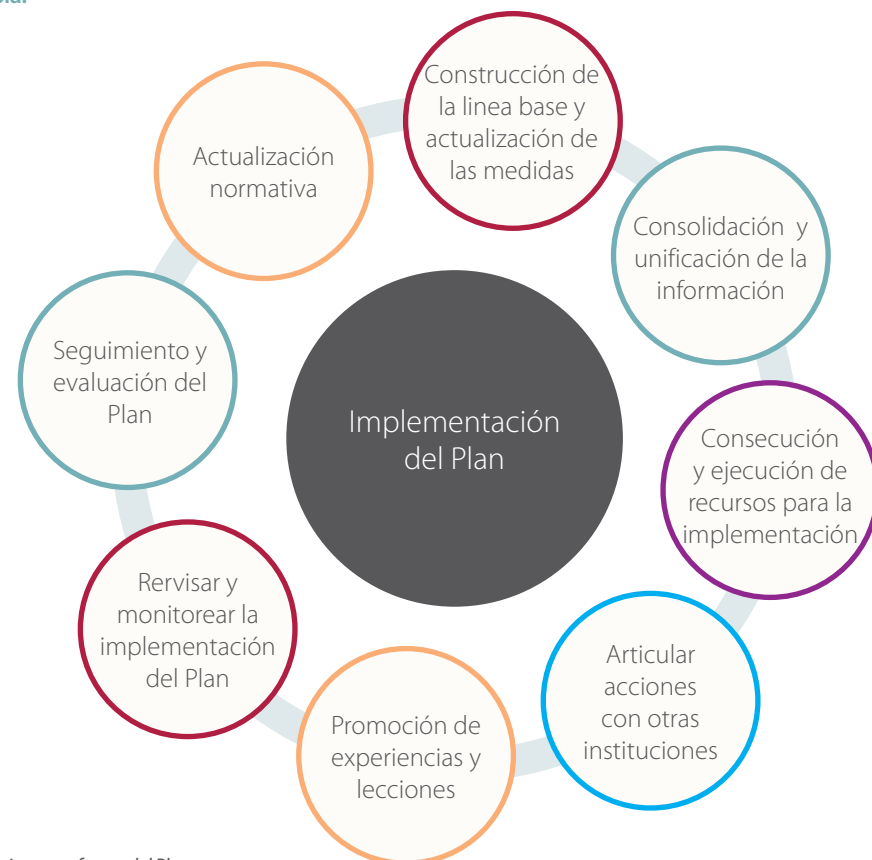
Implementación del Plan

Construcción de la linea base y actualización de las medidas

Consolidación y unificación de la información

Consecución y ejecución de recursos para la implementación

Articular acciones con otras instituciones

Promoción de experiencias y lecciones

Rervisar y monitorear la implementación del Plan

Seguimiento y evaluación del Plan

Actualización normativa